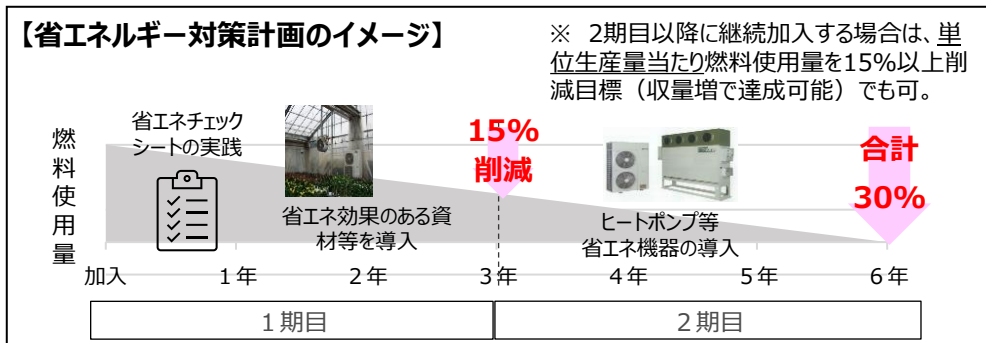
【省エネルギー対策計画のイメージ】

※ 2期目以降に継続加入する場合は、単位生産量当たり燃料使用量を15%以上削減目標（収量増で達成可能）でも可。

燃料使用量

省エネチェックシートの実践

省エネ効果のある資材等を導入

15%削減

ヒートポンプ等省エネ機器の導入

合計30%

加入　1年　2年　3年　4年　5年　6年

| 1期目 | 2期目 |
|---|---|